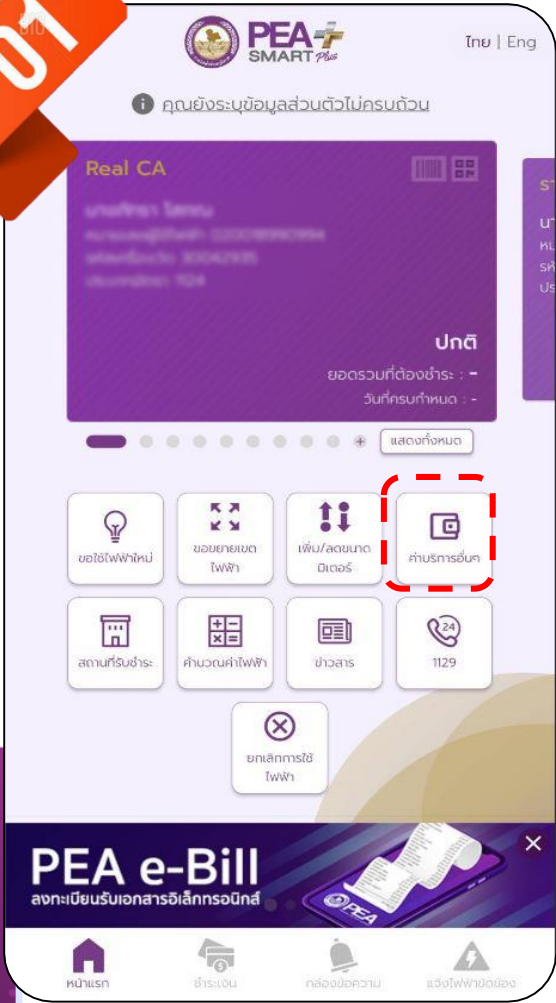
01

PEA SMART Plus

ไทย | Eng

คุณยังระบุข้อมูลส่วนตัวไม่ครบถ้วน

Real CA

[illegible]
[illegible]
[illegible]
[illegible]

ปกติ

ยอดรวมที่ต้องชำระ : -

วันที่ครบกำหนด : -

แสดงทั้งหมด

ขอใช้ไฟฟ้าใหม่

ขอขยายเขตไฟฟ้า

เพิ่ม/ลดขนาดมิเตอร์

ค่าบริการอื่นๆ

สถานที่รับชำระ

คำนวณค่าไฟฟ้า

ข่าวสาร

24

1129

ยกเลิกการใช้ไฟฟ้า

PEA e-Bill

ลงทะเบียนรับเอกสารอิเล็กทรอนิกส์

PEA

หน้าแรก

ชำระเงิน

กล่องข้อความ

แจ้งไฟฟ้าขัดข้อง